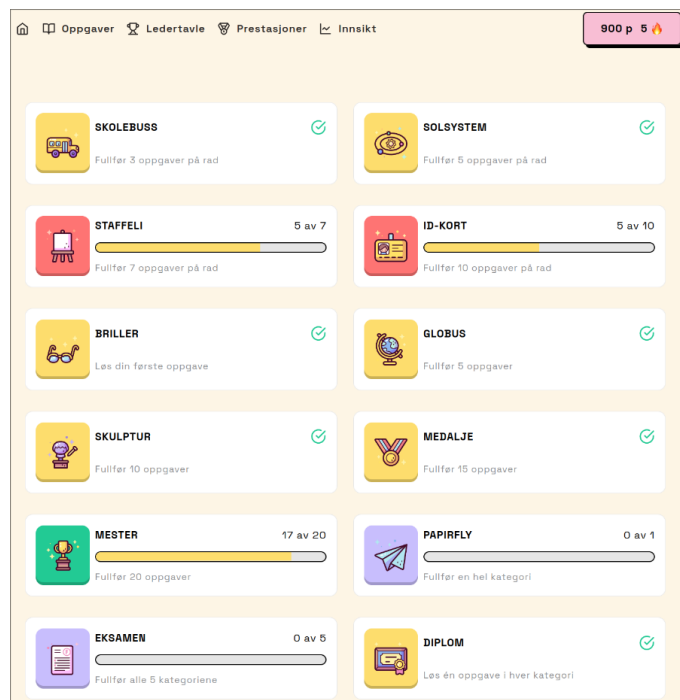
Oppgaver   Ledertavle   Prestasjoner   Innsikt   900 p 5 🔥

SKOLEBUSS
Fullfør 3 oppgaver på rad

SOLSYSTEM
Fullfør 5 oppgaver på rad

STAFFELI 5 av 7
Fullfør 7 oppgaver på rad

ID-KORT 5 av 10
Fullfør 10 oppgaver på rad

BRILLER
Løs din første oppgave

GLOBUS
Fullfør 5 oppgaver

SKULPTUR
Fullfør 10 oppgaver

MEDALJE
Fullfør 15 oppgaver

MESTER 17 av 20
Fullfør 20 oppgaver

PAPIRFLY 0 av 1
Fullfør en hel kategori

EKSAMEN 0 av 5
Fullfør alle 5 kategoriene

DIPLOM
Løs én oppgave i hver kategori